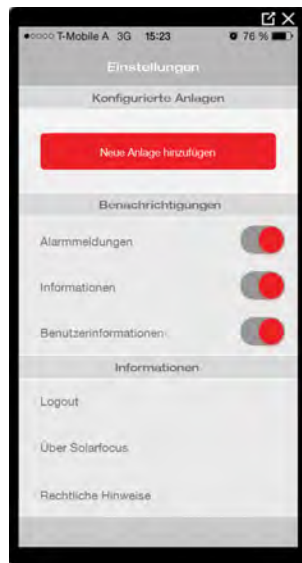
T-Mobile A 3G 15:23 76 %

Einstellungen

Konfigurierte Anlagen

Neue Anlage hinzufügen

Benachrichtigungen

Alarmmeldungen

Informationen

Benutzerinformationen

Informationen

Logout

Über Solarfocus

Rechtliche Hinweise